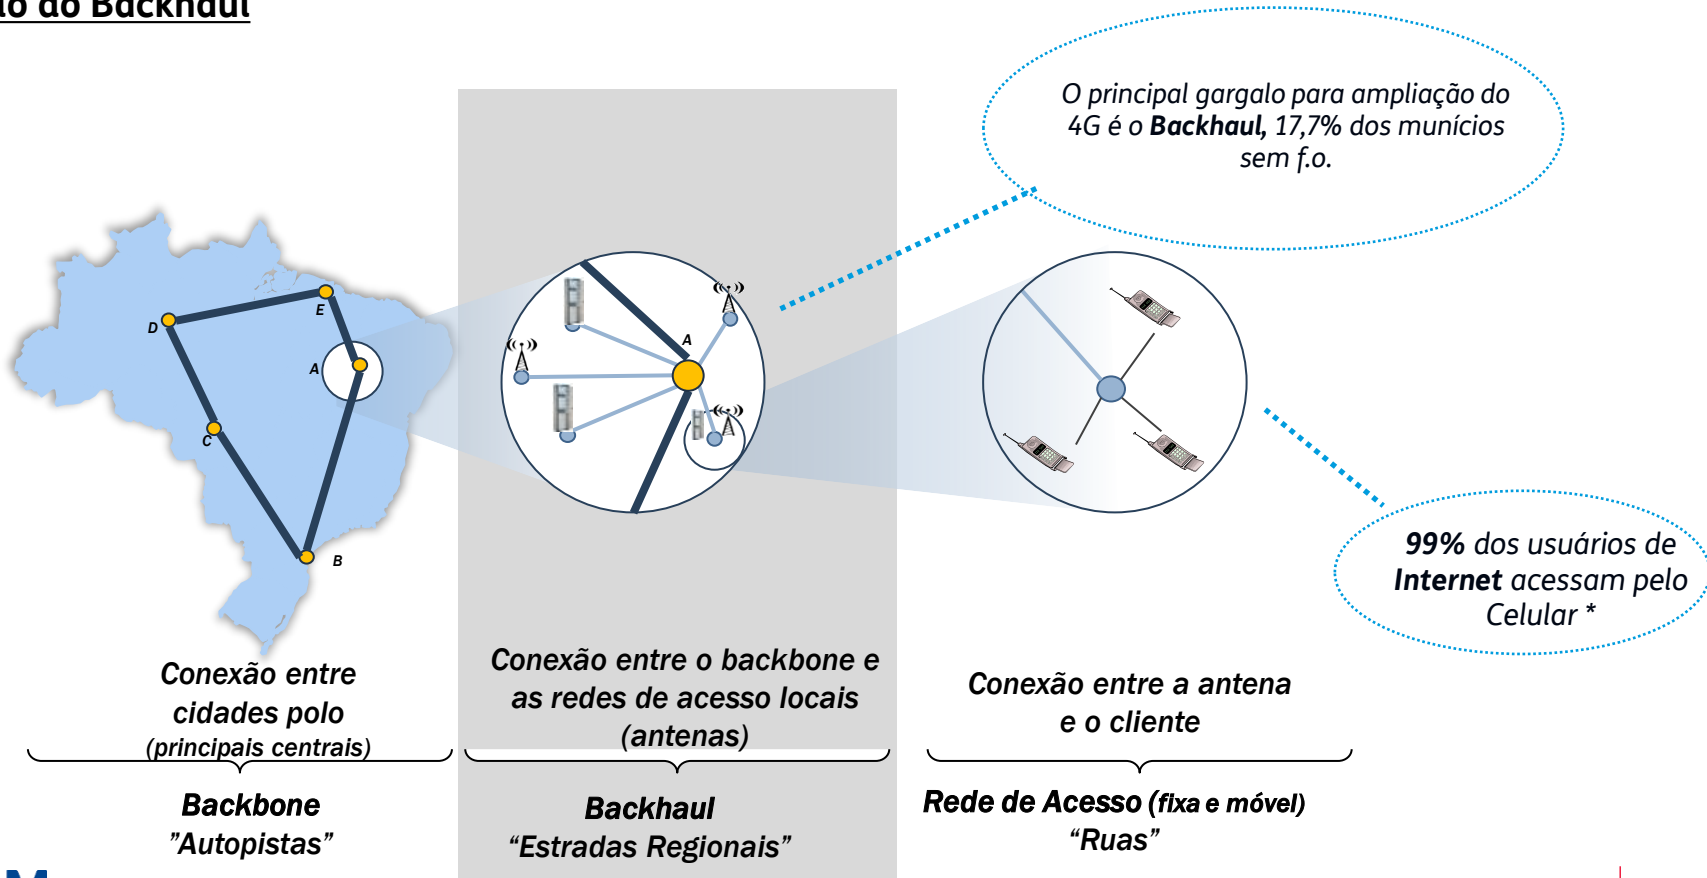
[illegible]o do Backhaul

O principal gargalo para ampliação do 4G é o **Backhaul**, 17,7% dos munícios sem f.o.

D
E
A
C
B
A

Conexão entre cidades polo (principais centrais)

Conexão entre o backbone e as redes de acesso locais (antenas)

Conexão entre a antena e o cliente

**99%** dos usuários de **Internet** acessam pelo Celular *

Backbone
"Autopistas"

Backhaul
"Estradas Regionais"

Rede de Acesso (fixa e móvel)
"Ruas"